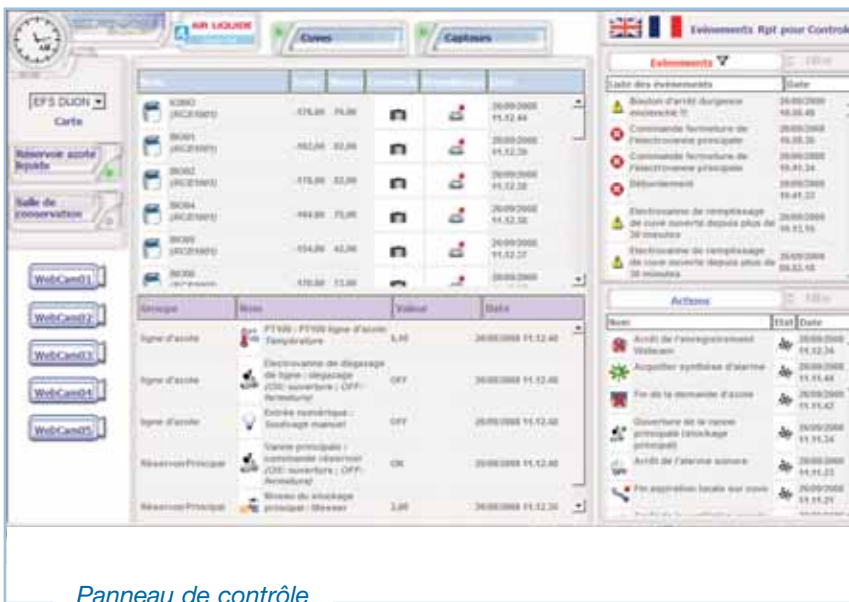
AIR LIQUIDE

Cuves

Capteurs

Evénements Rpt pour Controle

EFS DIJON

Carte

Réservoir azote liquide

Salle de conservation

WebCam01

WebCam02

WebCam03

WebCam04

WebCam05

Nom

| | | | | |
|---|---|---|---|---|
| K3R03 (RCE0001) | -176,00 | 76,00 | | 26/09/2008 11:12:44 |
| BK001 (RCE0001) | -182,00 | 82,00 | | 26/09/2008 11:12:39 |
| BK002 (RCE0001) | -178,00 | 82,00 | | 26/09/2008 11:12:38 |
| BK004 (RCE0001) | -184,00 | 75,00 | | 26/09/2008 11:12:38 |
| BK005 (RCE0001) | -154,00 | 42,00 | | 26/09/2008 11:12:37 |
| BK006 | -170,00 | 13,00 | | 26/09/2008 |

| Groupe | Nom | Valeur | Date |
|---|---|---|---|
| ligne d'azote | PT100 : PT100 ligne d'azote Température | 6,00 | 26/09/2008 11:12:40 |
| ligne d'azote | Electrovanne de dégazage de ligne : dégazage (ON: ouverture ; OFF: fermeture) | OFF | 26/09/2008 11:12:40 |
| ligne d'azote | Entrée numérique : Soutirage manuel | OFF | 26/09/2008 11:12:40 |
| ReservoirPrincipal | Vanne principale : commande réservoir (ON: ouverture ; OFF: fermeture) | ON | 26/09/2008 11:12:40 |
| ReservoirPrincipal | Niveau du stockage principal : Mesure | 2,00 | 26/09/2008 11:12:35 |

Evénements

Filtrer

| Liste des événements | Date |
|---|---|
| Bouton d'arrêt d'urgence enclenché !!! | 26/09/2008 08:08:48 |
| Commande fermeture de l'électrovanne principale | 26/09/2008 08:08:26 |
| Commande fermeture de l'électrovanne principale | 26/09/2008 11:11:24 |
| Débordement | 26/09/2008 11:11:22 |
| Electrovanne de remplissage de cuve ouverte depuis plus de 30 minutes | 26/09/2008 11:11:16 |
| Electrovanne de remplissage de cuve ouverte depuis plus de 30 minutes | 26/09/2008 09:53:18 |

Actions

Filtrer

| Nom | Etat | Date |
|---|---|---|
| Arrêt de l'enregistrement Webcam | | 26/09/2008 11:12:34 |
| Acquitter synthèse d'alarme | | 26/09/2008 11:11:44 |
| Fin de la demande d'azote | | 26/09/2008 11:11:42 |
| Ouverture de la vanne principale (stockage principal) | | 26/09/2008 11:11:24 |
| Arrêt de l'alarme sonore | | 26/09/2008 11:11:23 |
| Fin aspiration locale sur cuve | | 26/09/2008 11:11:21 |

Panneau de contrôle